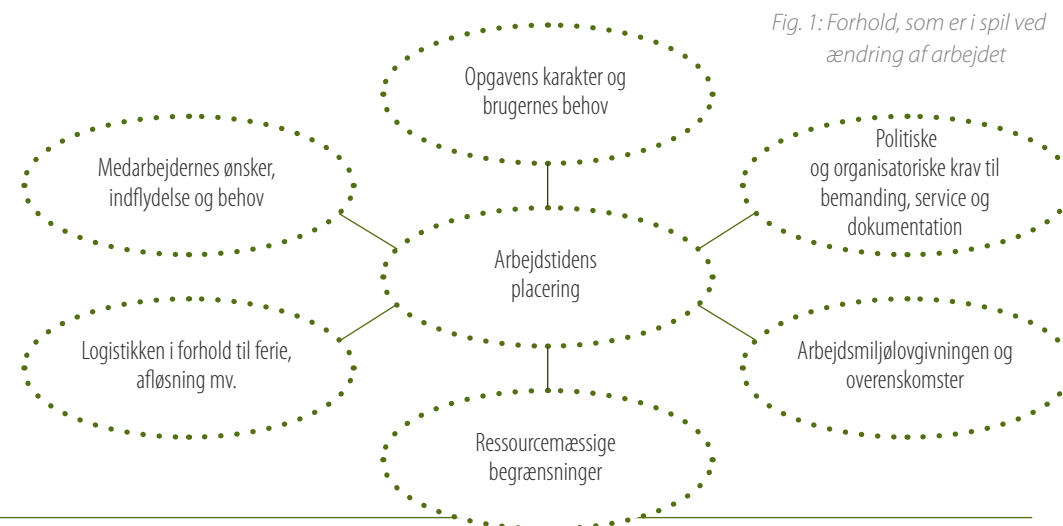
Fig. 1: Forhold, som er i spil ved ændring af arbejdet

Opgavens karakter og brugernes behov

Medarbejdernes ønsker, indflydelse og behov

Politiske og organisatoriske krav til bemanding, service og dokumentation

Arbejdstidens placering

Logistikken i forhold til ferie, afløsning mv.

Arbejdsmiljølovgivningen og overenskomster

Ressourcemæssige begrænsninger